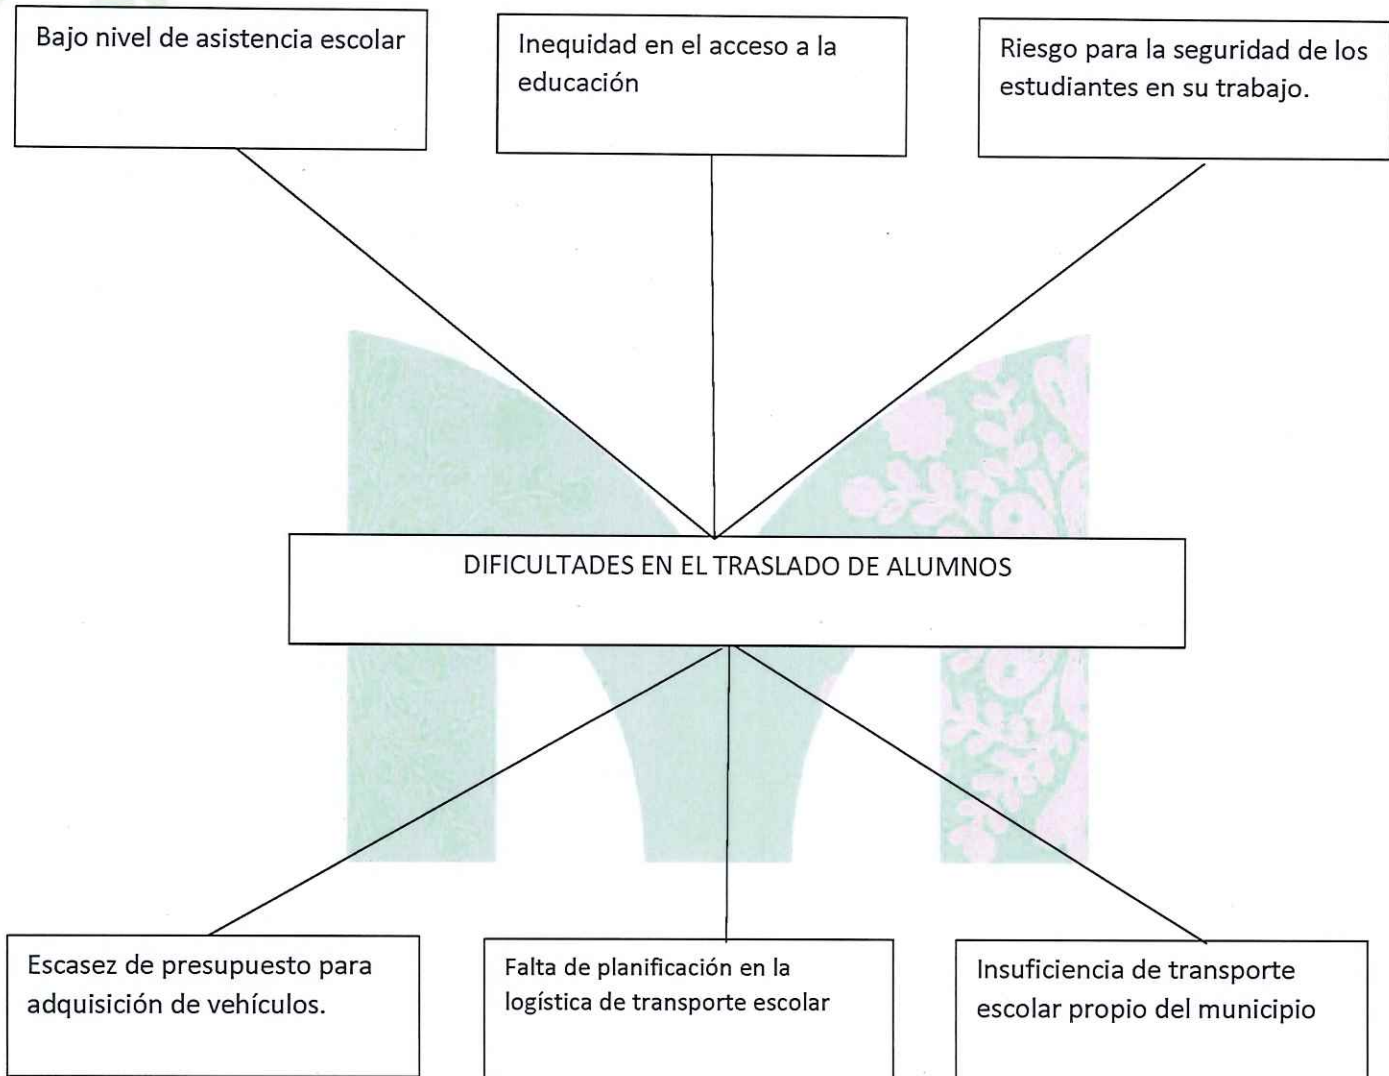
Bajo nivel de asistencia escolar

Inequidad en el acceso a la educación

Riesgo para la seguridad de los estudiantes en su trabajo.

DIFICULTADES EN EL TRASLADO DE ALUMNOS

Escasez de presupuesto para adquisición de vehículos.

Falta de planificación en la logística de transporte escolar

Insuficiencia de transporte escolar propio del municipio